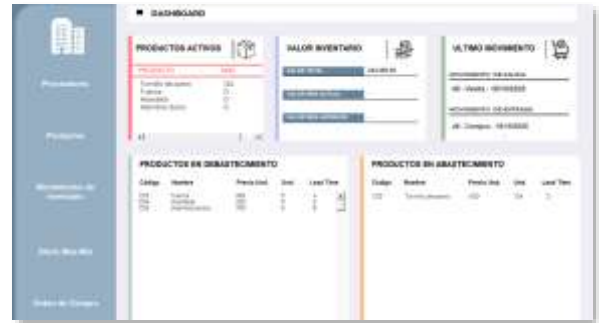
DASHBOARD

Proveedores

Productos

Movimientos de inventario

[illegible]

Orden de Compra

PRODUCTOS ACTIVOS

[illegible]

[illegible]
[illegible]
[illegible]
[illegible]

VALOR INVENTARIO

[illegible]

ULTIMO MOVIMIENTO

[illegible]
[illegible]
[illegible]
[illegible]

PRODUCTOS EN DESABASTECIMIENTO

| Codigo | Nombre | Precio Unit | Uni | Lead Time |
|---|---|---|---|---|
| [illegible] | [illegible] | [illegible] | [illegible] | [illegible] |

PRODUCTOS EN ABASTECIMIENTO

| Codigo | Nombre | Precio Unit | Uni | Lead Time |
|---|---|---|---|---|
| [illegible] | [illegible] | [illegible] | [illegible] | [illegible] |